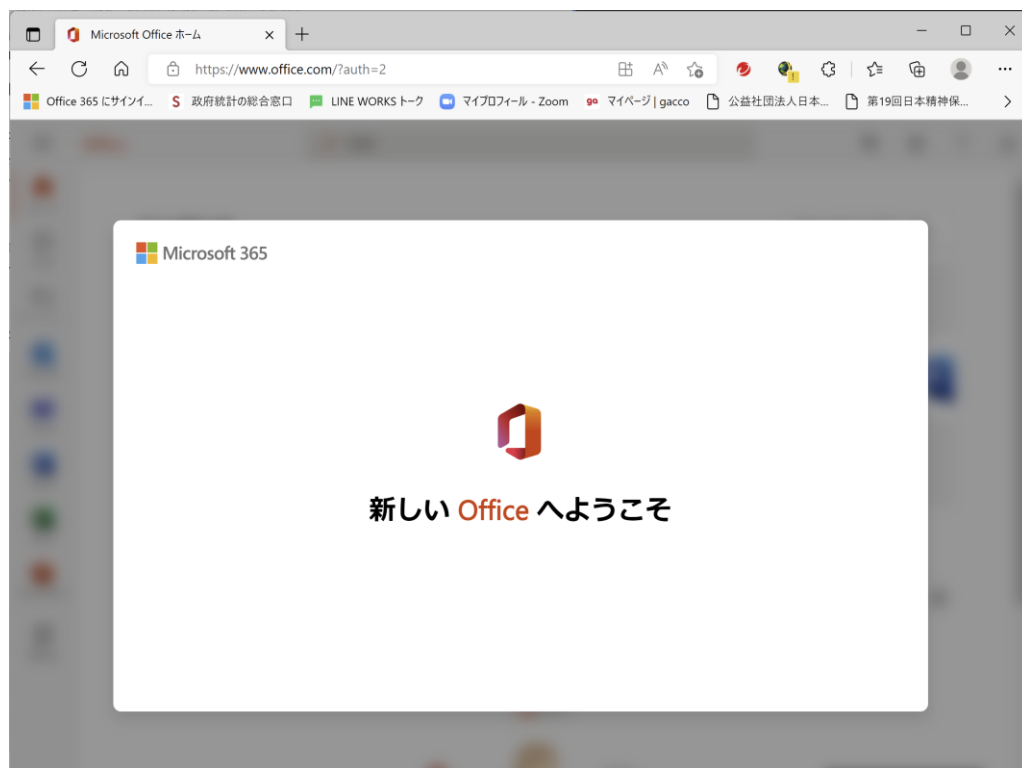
Microsoft Office ホーム

https://www.office.com/?auth=2

Office 365 にサインイ... 政府統計の総合窓口 LINE WORKS トーク マイプロフィール - Zoom マイページ | gacco 公益社団法人日本... 第19回日本精神保...

Microsoft 365

新しい Office へようこそ